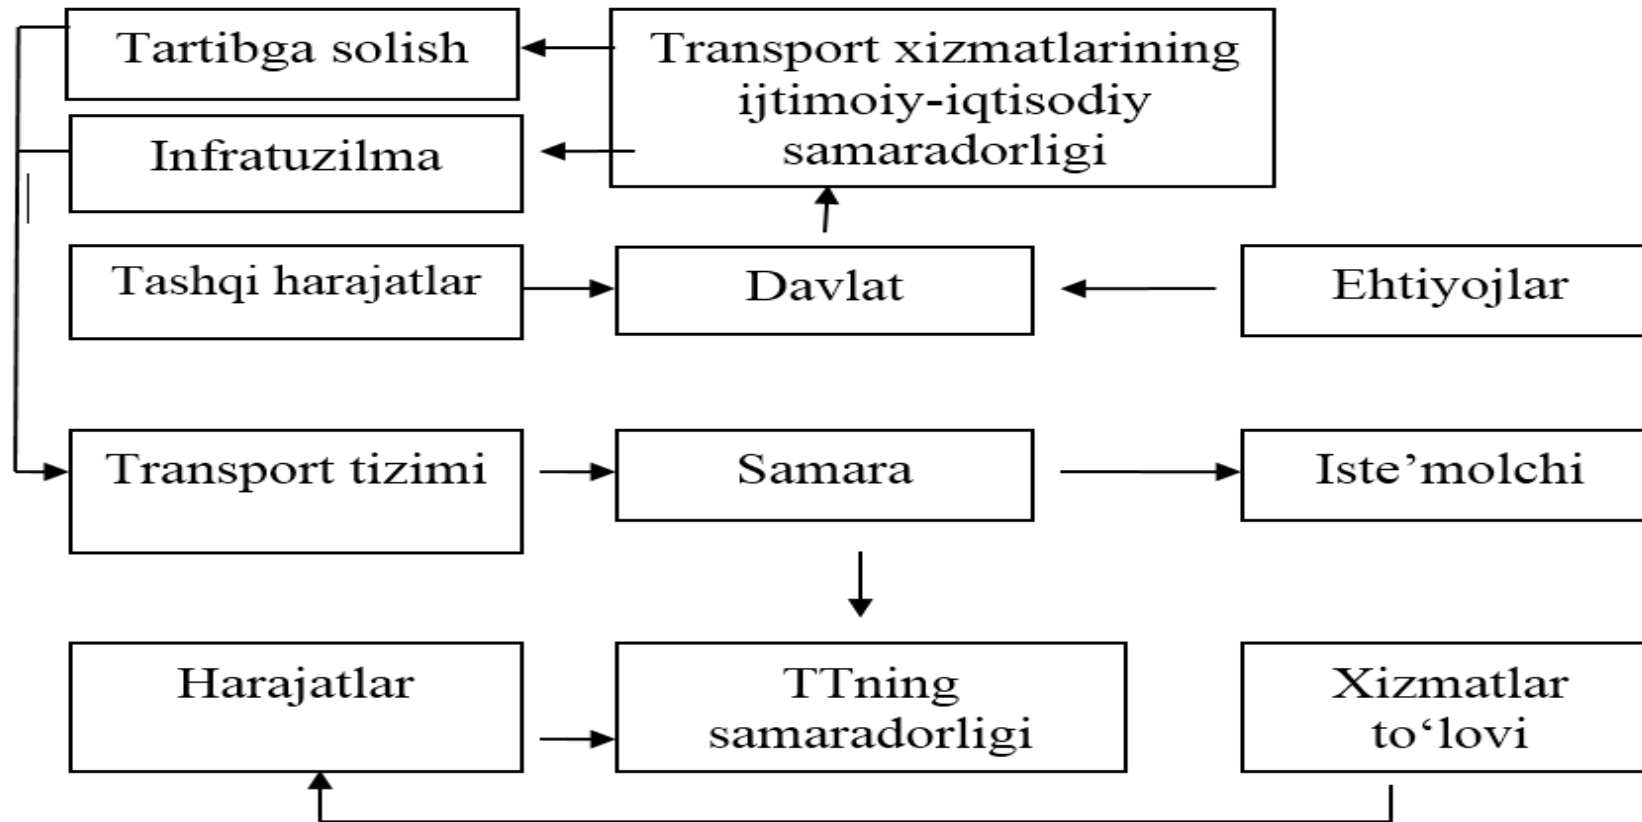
Tartibga solish

Transport xizmatlarining ijtimoiy-iqtisodiy samaradorligi

Infratuzilma

Tashqi harajatlar

Davlat

Ehtiyojlar

Transport tizimi

Samara

Iste’molchi

Harajatlar

TTning samaradorligi

Xizmatlar to‘lovi